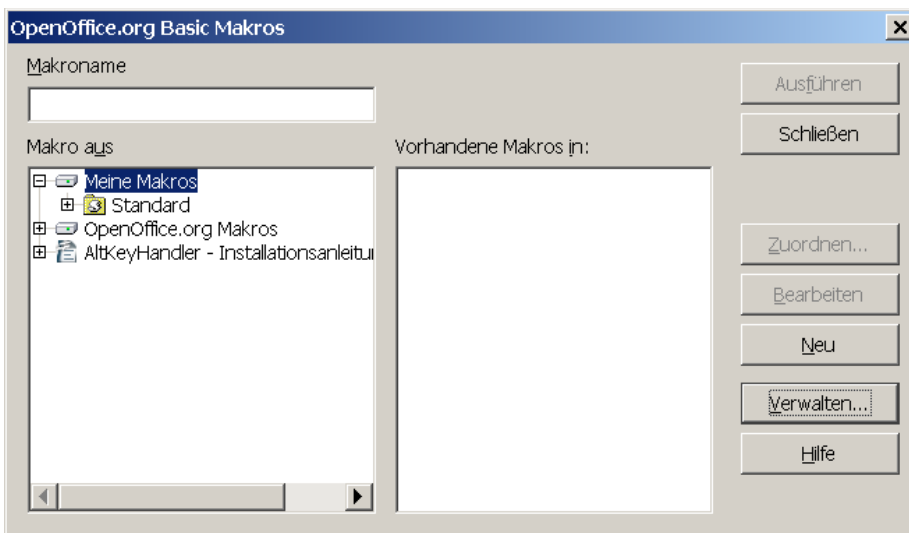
OpenOffice.org Basic Makros

×

Makroname

Makro aus

Meine Makros

Standard

OpenOffice.org Makros

AltKeyHandler - Installationsanleitu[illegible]

Vorhandene Makros in:

Ausführen

Schließen

Zuordnen...

Bearbeiten

Neu

Verwalten...

Hilfe